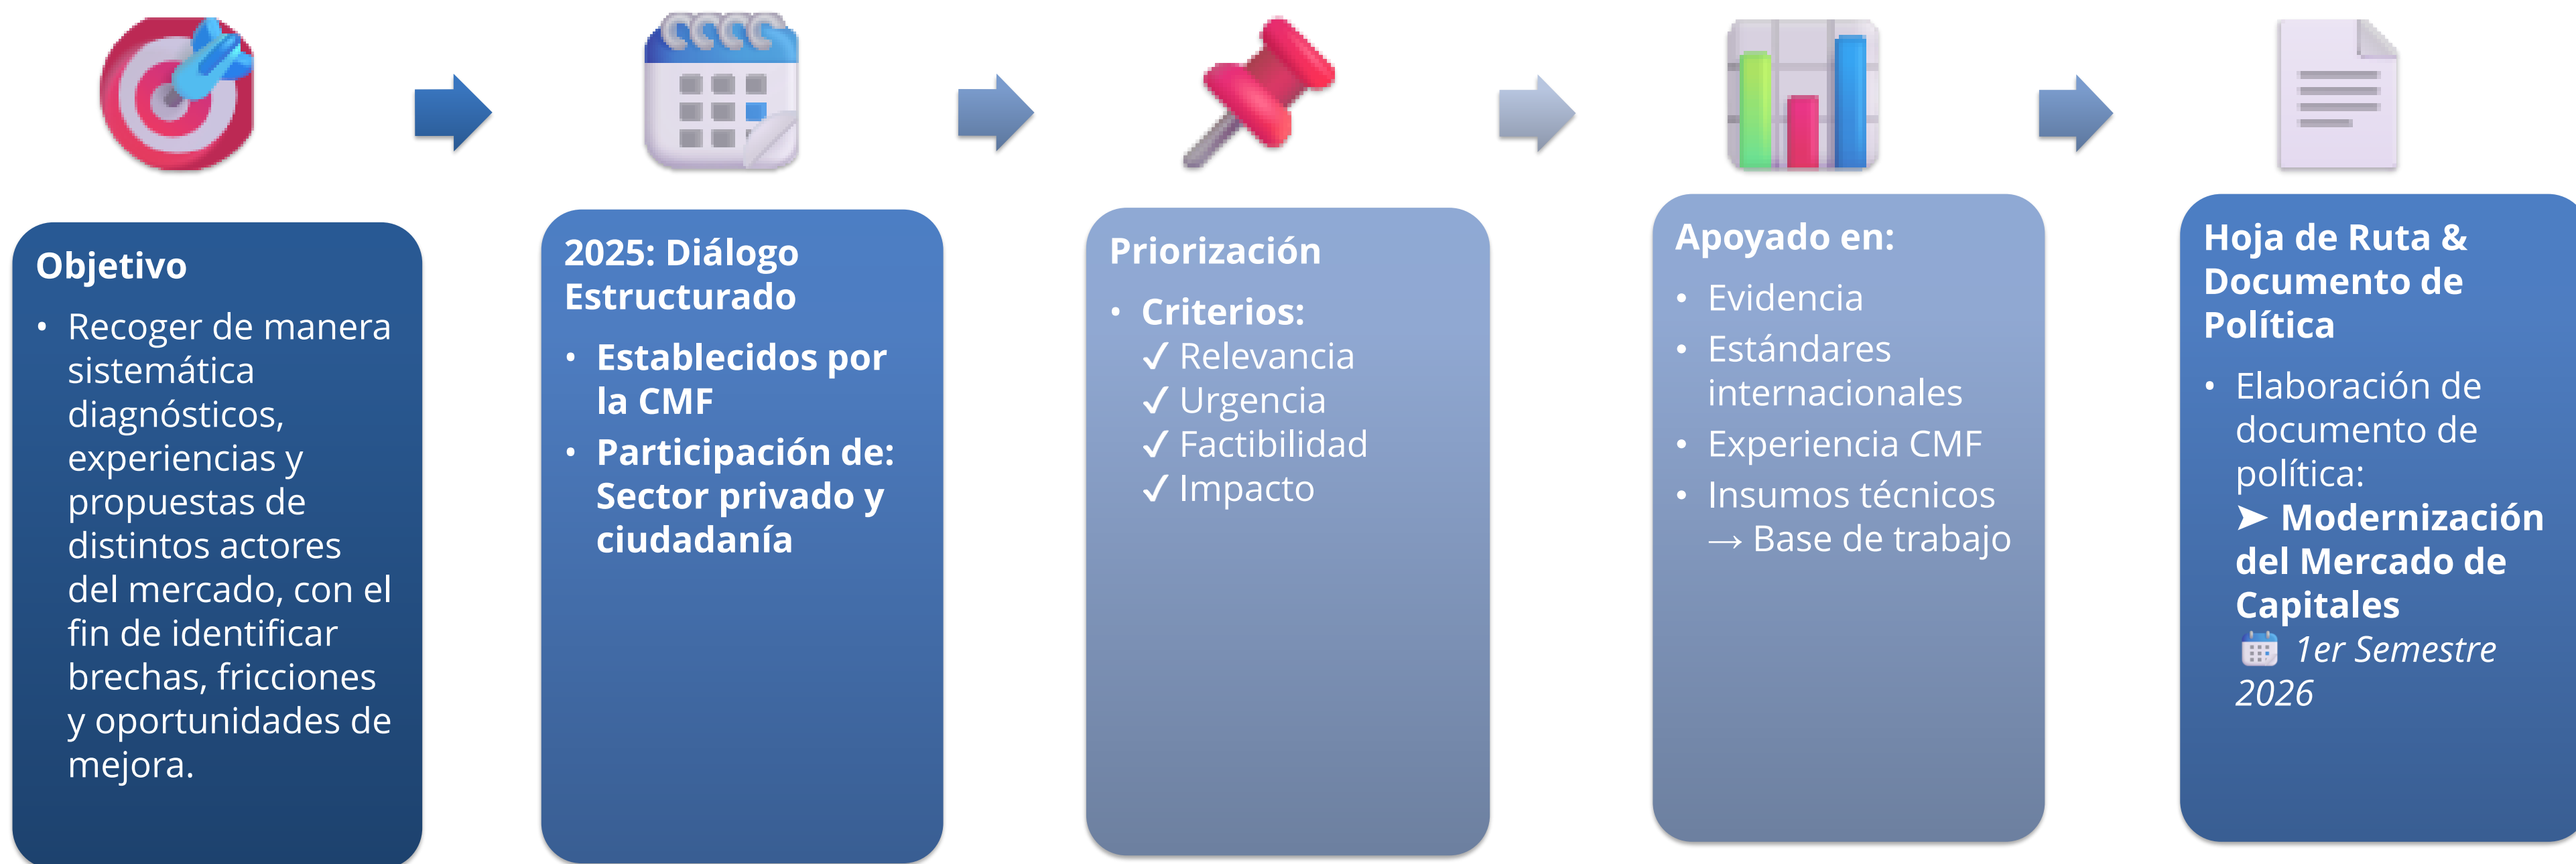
Objetivo

• Recoger de manera sistemática diagnósticos, experiencias y propuestas de distintos actores del mercado, con el fin de identificar brechas, fricciones y oportunidades de mejora.

2025: Diálogo Estructurado

• Establecidos por la CMF
• Participación de: Sector privado y ciudadanía

Priorización

• Criterios:
✓ Relevancia
✓ Urgencia
✓ Factibilidad
✓ Impacto

Apoyado en:

• Evidencia
• Estándares internacionales
• Experiencia CMF
• Insumos técnicos → Base de trabajo

Hoja de Ruta & Documento de Política

• Elaboración de documento de política:
➤ Modernización del Mercado de Capitales
1er Semestre 2026